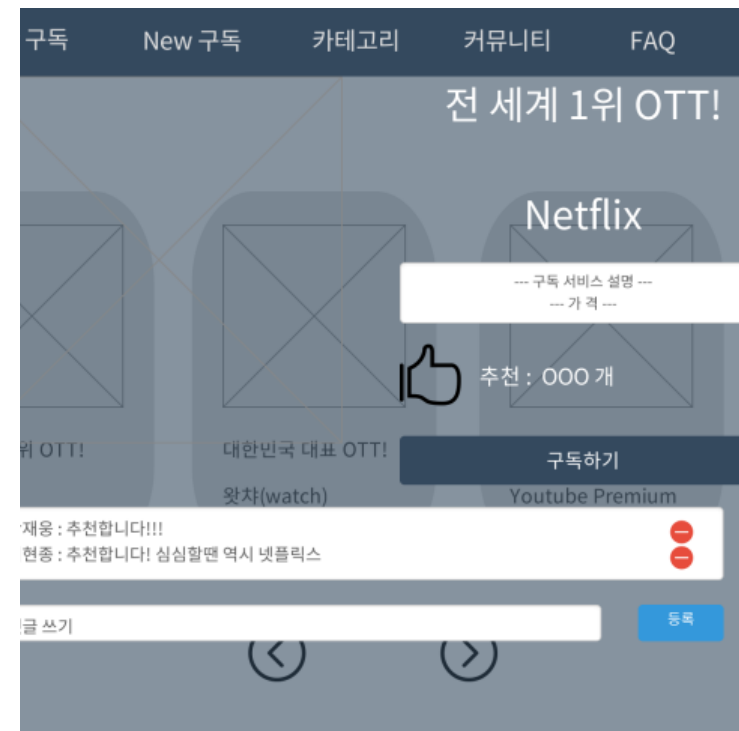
구독 New 구독 카테고리 커뮤니티 FAQ

전 세계 1위 OTT!

Netflix

--- 구독 서비스 설명 ---
--- 가 격 ---

추천 : OOO 개

위 OTT!

대한민국 대표 OTT!

구독하기

왓챠(watch)

Youtube Premium

재웅 : 추천합니다!!!
현종 : 추천합니다! 심심할땐 역시 넷플릭스

글 쓰기

등록